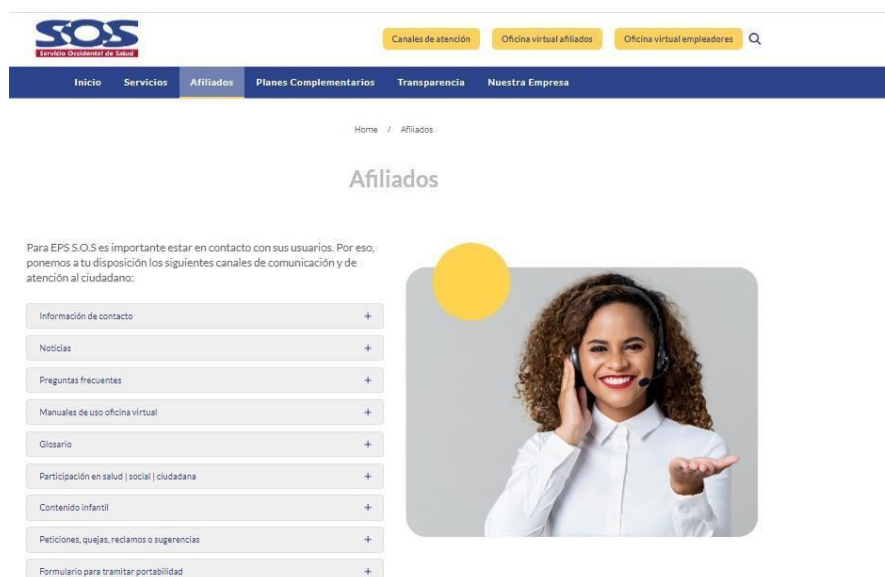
SOS
Servicio Occidental de Salud

Canales de atención
Oficina virtual afiliados
Oficina virtual empleadores

Inicio
Servicios
Afiliados
Planes Complementarios
Transparencia
Nuestra Empresa

Home / Afiliados

Afiliados

Para EPS S.O.S es importante estar en contacto con sus usuarios. Por eso, ponemos a tu disposición los siguientes canales de comunicación y de atención al ciudadano:

Información de contacto +

Noticias +

Preguntas frecuentes +

Manuales de uso oficina virtual +

Glosario +

Participación en salud | social | ciudadana +

Contenido infantil +

Peticiones, quejas, reclamos o sugerencias +

Formulario para tramitar portabilidad +